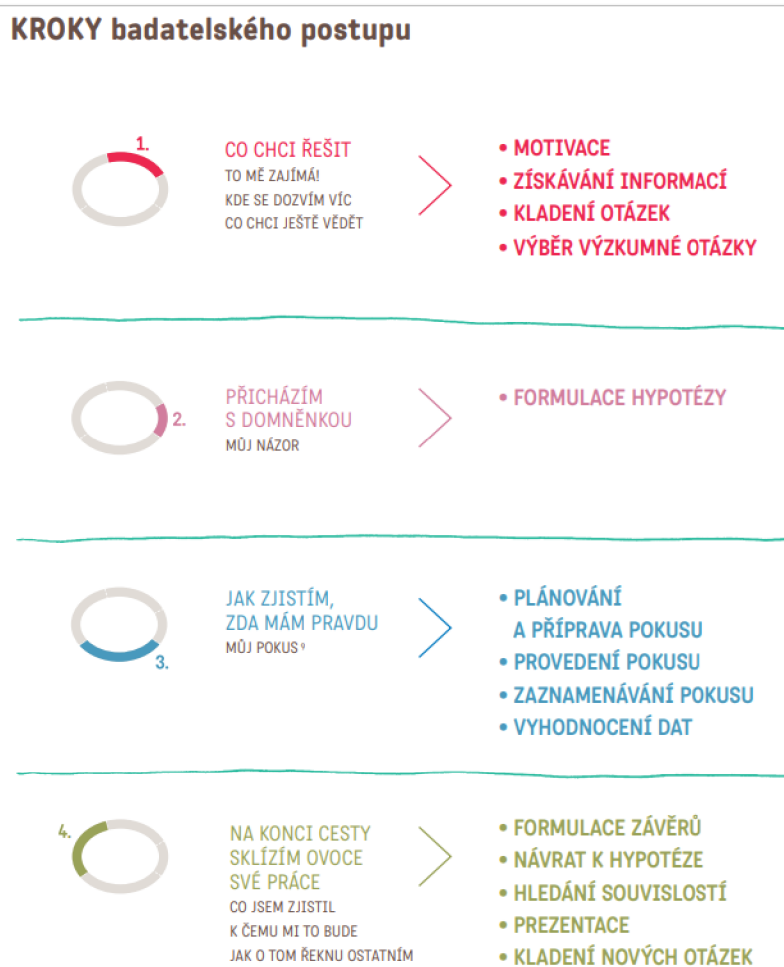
KROKY badatelského postupu

1.

CO CHCI ŘEŠIT
TO MĚ ZAJÍMÁ!
KDE SE DOZVÍM VÍC
CO CHCI JEŠTĚ VĚDĚT

• MOTIVACE
• ZÍSKÁVÁNÍ INFORMACÍ
• KLADENÍ OTÁZEK
• VÝBĚR VÝZKUMNÉ OTÁZKY

2.

PŘICHÁZÍM S DOMNĚNKOU
MŮJ NÁZOR

• FORMULACE HYPOTÉZY

3.

JAK ZJISTÍM, ZDA MÁM PRAVDU
MŮJ POKUS $^{9}$

• PLÁNOVÁNÍ A PŘÍPRAVA POKUSU
• PROVEDENÍ POKUSU
• ZAZNAMENÁVÁNÍ POKUSU
• VYHODNOCENÍ DAT

4.

NA KONCI CESTY SKLÍZÍM OVOCE SVÉ PRÁCE
CO JSEM ZJISTIL
K ČEMU MI TO BUDE
JAK O TOM ŘEKNU OSTATNÍM

• FORMULACE ZÁVĚRŮ
• NÁVRAT K HYPOTÉZE
• HLEDÁNÍ SOUVISLOSTÍ
• PREZENTACE
• KLADENÍ NOVÝCH OTÁZEK